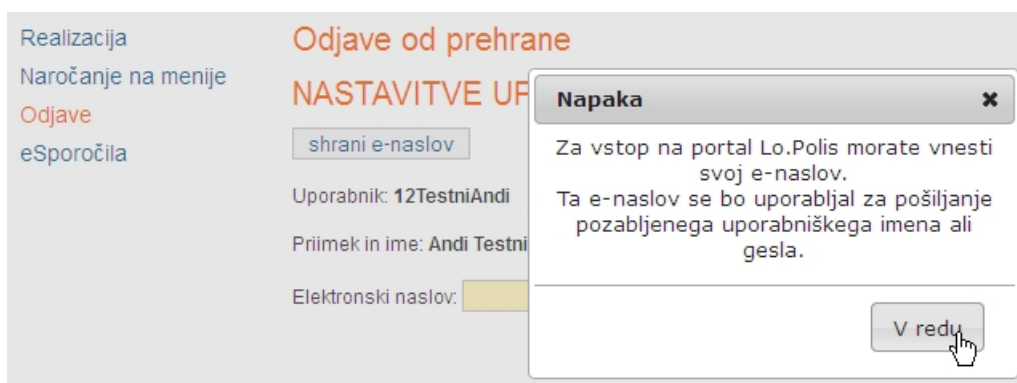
Realizacija
Naročanje na menije
Odjave
eSporočila

Odjave od prehrane

NASTAVITVE UP

shrani e-naslov

Uporabnik: 12TestniAndi

Priimek in ime: Andi Testni

Elektronski naslov:

Napaka

×

Za vstop na portal Lo.Polis morate vnesti svoj e-naslov.
Ta e-naslov se bo uporabljal za pošiljanje pozabljenega uporabniškega imena ali gesla.

V redu